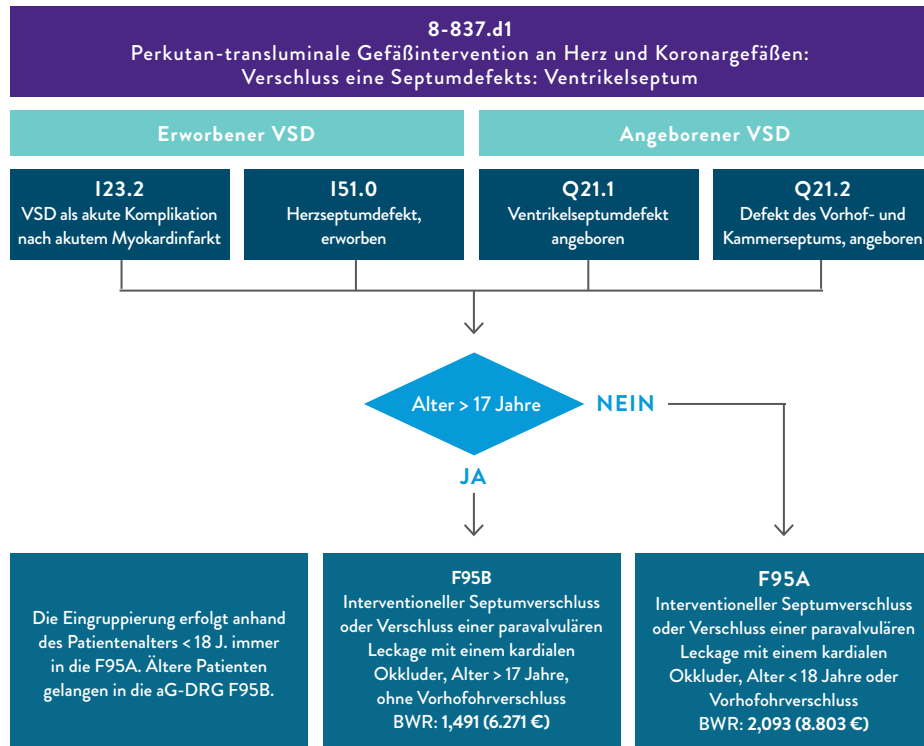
8-837.d1
Perkutan-transluminale Gefäßintervention an Herz und Koronargefäßen: Verschluss eine Septumdefekts: Ventrikelseptum

Erworbener VSD

Angeborener VSD

I23.2
VSD als akute Komplikation nach akutem Myokardinfarkt

I51.0
Herzseptumdefekt, erworben

Q21.1
Ventrikelseptumdefekt angeboren

Q21.2
Defekt des Vorhof- und Kammerseptums, angeboren

Alter > 17 Jahre

NEIN

JA

Die Eingruppierung erfolgt anhand des Patientenalters < 18 J. immer in die F95A. Ältere Patienten gelangen in die aG-DRG F95B.

F95B
Interventioneller Septumverschluss oder Verschluss einer paravalvulären Leckage mit einem kardialen Okkluder, Alter > 17 Jahre, ohne Vorhofohrverschluss
BWR: 1,491 (6.271 €)

F95A
Interventioneller Septumverschluss oder Verschluss einer paravalvulären Leckage mit einem kardialen Okkluder, Alter < 18 Jahre oder Vorhofohrverschluss
BWR: 2,093 (8.803 €)